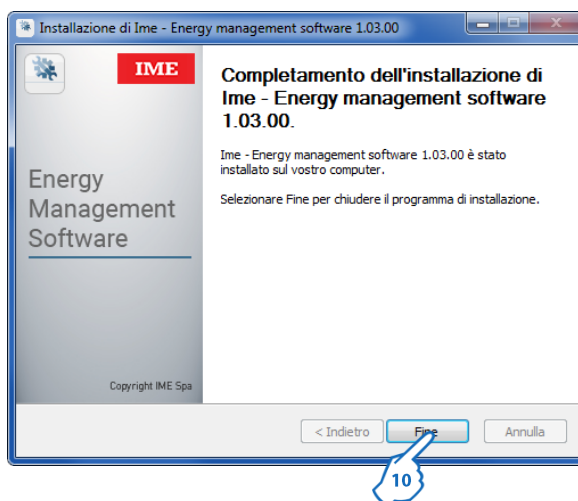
Installazione di Ime - Energy management software 1.03.00

IME

Energy Management Software

Copyright IME Spa

Completamento dell'installazione di Ime - Energy management software 1.03.00.

Ime - Energy management software 1.03.00 è stato installato sul vostro computer.

Selezionare Fine per chiudere il programma di installazione.

< Indietro

Fine

Annulla

10